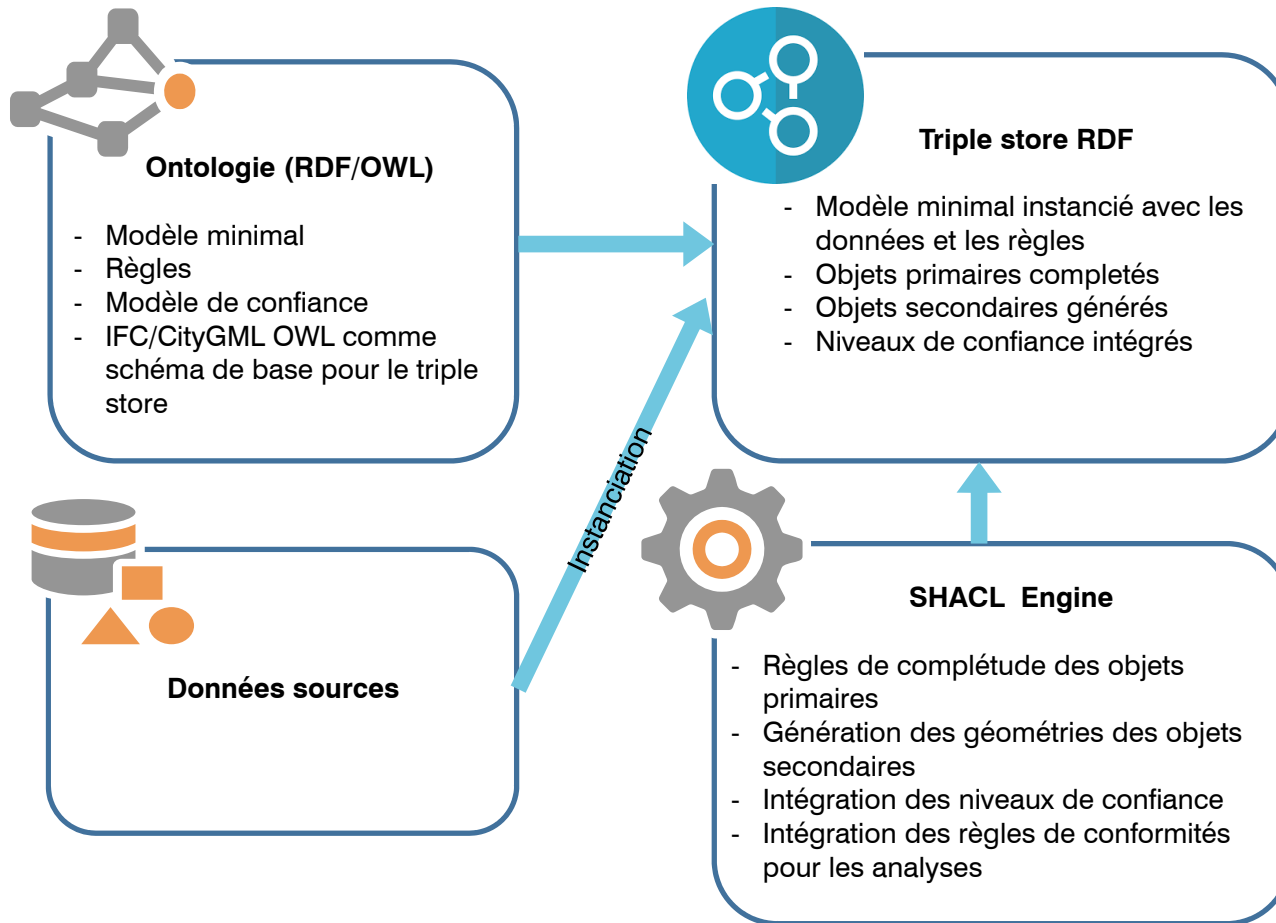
Ontologie (RDF/OWL)

- Modèle minimal
- Règles
- Modèle de confiance
- IFC/CityGML OWL comme schéma de base pour le triple store

Triple store RDF

- Modèle minimal instancié avec les données et les règles
- Objets primaires completés
- Objets secondaires générés
- Niveaux de confiance intégrés

Instanciation

Données sources

SHACL Engine

- Règles de complétude des objets primaires
- Génération des géométries des objets secondaires
- Intégration des niveaux de confiance
- Intégration des règles de conformités pour les analyses